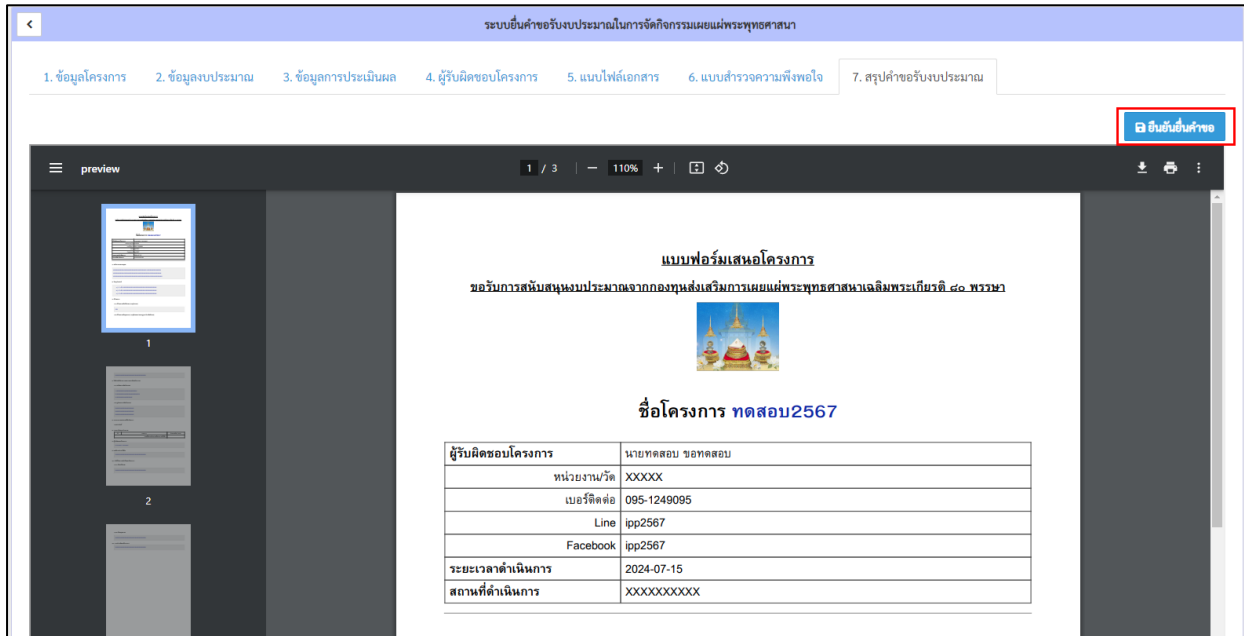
ระบบยื่นคำขอรับงบประมาณในการจัดกิจกรรมเผยแผ่พระพุทธศาสนา

1. ข้อมูลโครงการ 2. ข้อมูลงบประมาณ 3. ข้อมูลการประเมินผล 4. ผู้รับผิดชอบโครงการ 5. แนบไฟล์เอกสาร 6. แบบสำรวจความพึงพอใจ 7. สรุปคำขอรับงบประมาณ

ยืนยันยื่นคำขอ

preview 1 / 3 110%

1

2

แบบฟอร์มเสนอโครงการ

ขอรับการสนับสนุนงบประมาณจากกองทุนส่งเสริมการเผยแผ่พระพุทธศาสนาเฉลิมพระเกียรติ ๘๐ พรรษา

ชื่อโครงการ ทดสอบ2567

| ผู้รับผิดชอบโครงการ | นายทดสอบ ขอทดสอบ |
|---|---|
| หน่วยงาน/วัด | XXXXX |
| เบอร์ติดต่อ | 095-1249095 |
| Line | ipp2567 |
| Facebook | ipp2567 |
| ระยะเวลาดำเนินการ | 2024-07-15 |
| สถานที่ดำเนินการ | XXXXXXXXXX |